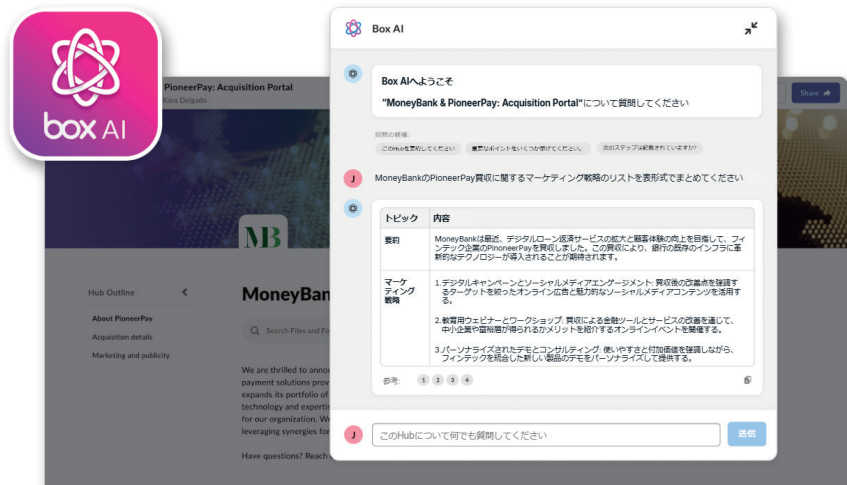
box AI

PioneerPay: Acquisition Portal
Kara Delgado

Share

MB

Hub Outline
About PioneerPay
Acquisition details
Marketing and publicity

MoneyBan

Search Files and Fo

We are thrilled to anno
payment solutions prov
expands its portfolio of
technology and expert
for our organization. W
leveraging synergies fo

Have questions? Reach

Box AI

Box AIへようこそ
"MoneyBank & PioneerPay: Acquisition Portal"について質問してください

質問の候補:
このHubを要約してください
重要なポイントをいくつか挙げてください
次のステップは記載されていますか?

J
MoneyBankのPioneerPay買収に関するマーケティング戦略のリストを表形式でまとめてください

| トピック | 内容 |
|---|---|
| 要約 | MoneyBankは最近、デジタルローン返済サービスの拡大と顧客体験の向上を目指して、フィンテック企業のPioneerPayを買収しました。この買収により、銀行の既存のインフラに革新的なテクノロジーが導入されることが期待されます。 |
| マーケティング戦略 | 1.デジタルキャンペーンとソーシャルメディアエンゲージメント: 買収後の改善点を強調するターゲットを絞ったオンライン広告と魅力的なソーシャルメディアコンテンツを活用する。 2.教育用ウェビナーとワークショップ: 買収による金融ツールとサービスの改善を通じて、中小企業や個人顧客が得られるメリットを紹介するオンラインイベントを開催する。 3.パーソナライズされたデモとコンサルティング: 使いやすさと付加価値を強調しながら、フィンテックを統合した新しい製品のデモをパーソナライズして提供する。 |

参考: 1 2 3 4

J
このHubについて何でも質問してください
送信